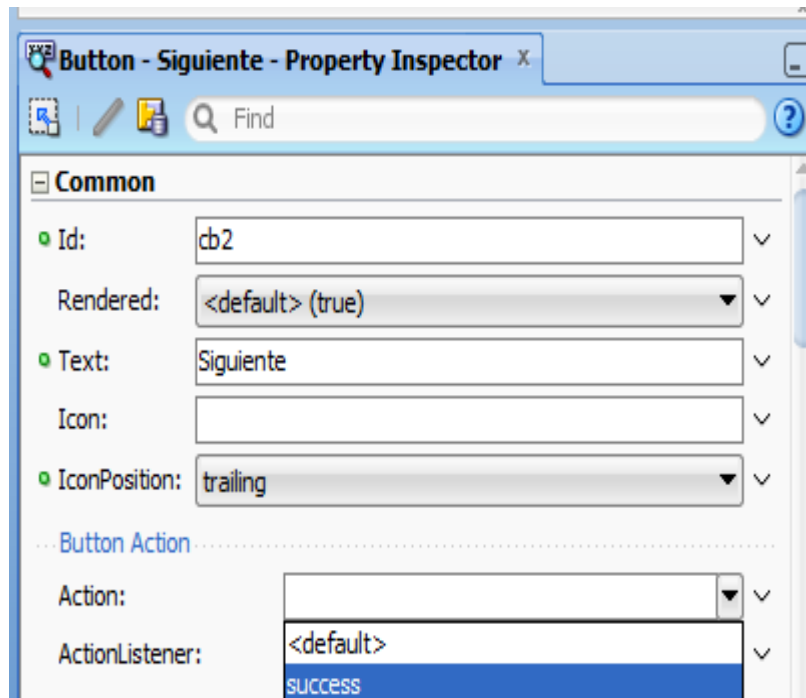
Button - Siguiente - Property Inspector x

Find

Common

Id: cb2

Rendered: <default> (true)

Text: Siguiente

Icon:

IconPosition: trailing

Button Action

Action:

ActionListener:

<default>

success